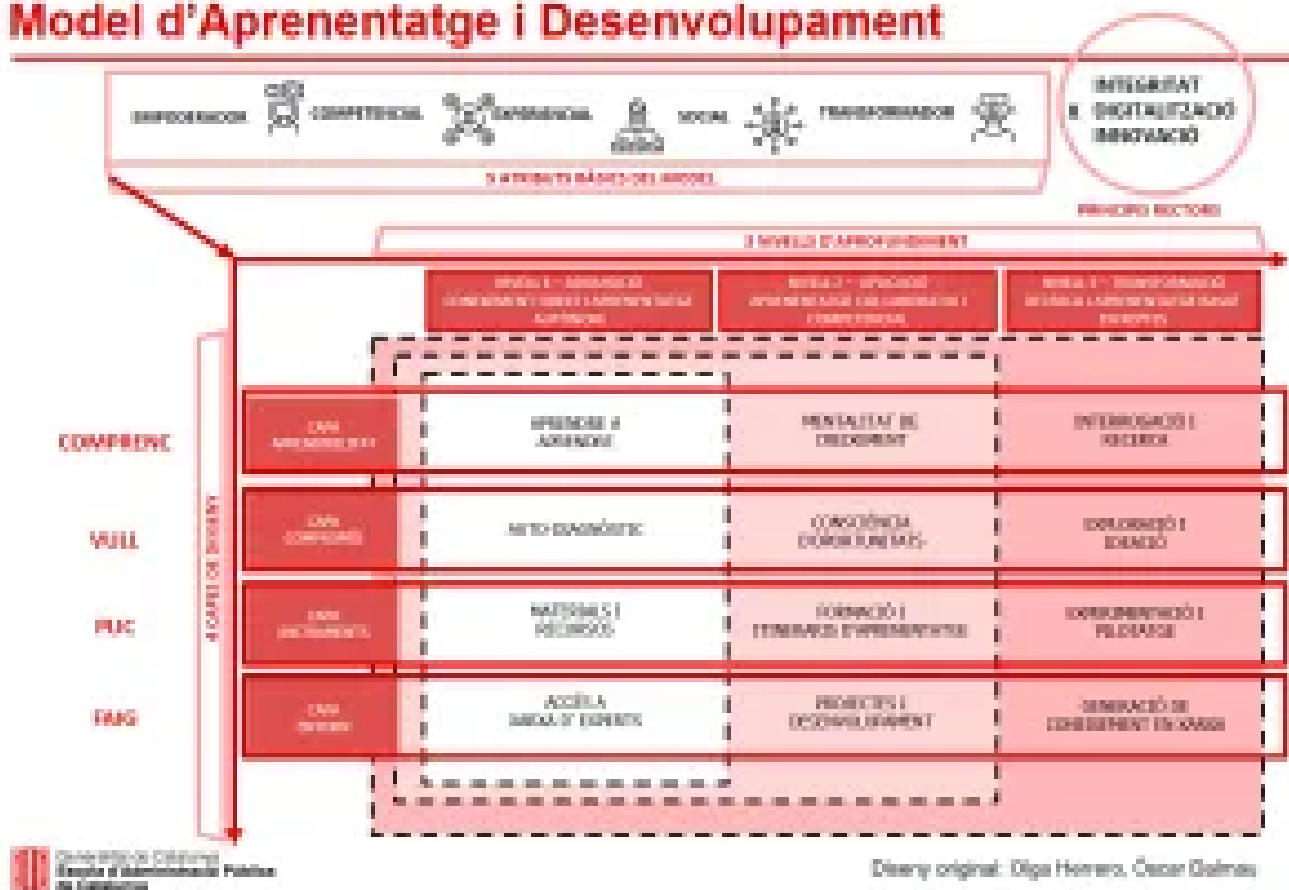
Model d'Aprenentatge i Desenvolupament

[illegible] COMPETENCIAL EXPERIENCIAL SOCIAL TRANSFORMADOR

5 ATRIBUTS BÀSICS DEL MODEL

INTEGRITAT DIGITALITZACIÓ INNOVACIÓ

PRINCIPIS RECTORS

3 NIVELLS D'APROFUNDIMENT

NIVELL 1 - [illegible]

NIVELL 2 - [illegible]

NIVELL 3 - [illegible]

COMPRENC

VULL

PUC

FAIG

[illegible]

| | | | |
|---|---|---|---|
| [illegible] | APRENDRE A APRENDRE | MENTALITAT DE CREIXEMENT | INTERROGACIÓ I RECERCA |
| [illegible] | AUTODIAGNÒSTIC | CONSCIÈNCIA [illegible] | EXPLORACIÓ I IDEACIÓ |
| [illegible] | MATERIALS I RECURSOS | FORMACIÓ I ITINERARIS D'APRENENTATGE | EXPERIMENTACIÓ I PILOTATGE |
| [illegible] | ACCIÓ A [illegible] D'EXPERTS | PROJECTES I DESENVOLUPAMENT | GENERACIÓ DE CONEIXEMENT EN XARXA |

Generalitat de Catalunya Escola d'Administració Pública de Catalunya

Disseny original: Olga Herrero, Òscar Dalmau